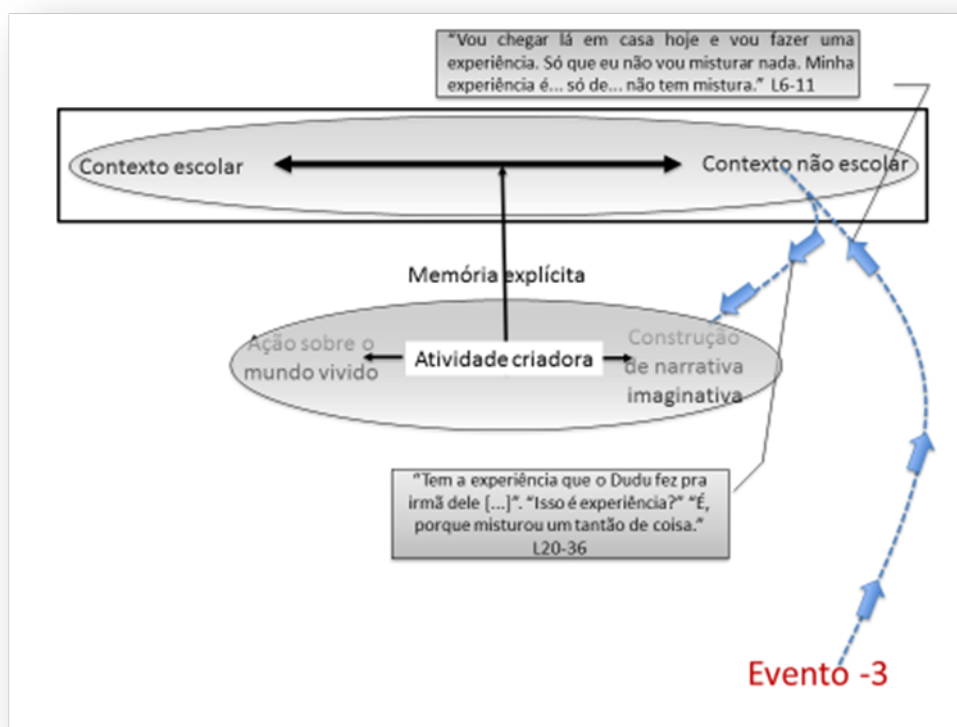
"Vou chegar lá em casa hoje e vou fazer uma experiência. Só que eu não vou misturar nada. Minha experiência é... só de... não tem mistura." L6-11

Contexto escolar

Contexto não escolar

Memória explícita

Ação sobre o mundo vivido

Atividade criadora

Construção de narrativa imaginativa

"Tem a experiência que o Dudu fez pra irmã dele [...]". "Isso é experiência?" "É, porque misturou um tantão de coisa." L20-36

Evento -3